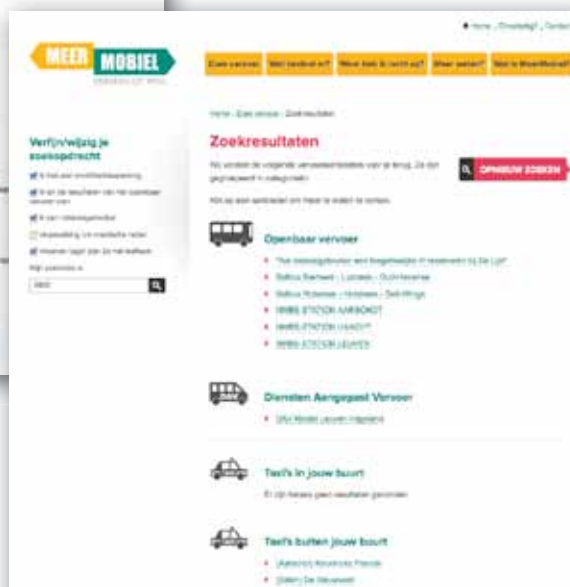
Home | Zoekhulp | Contact

MEER MOBIEL

Zoek vervoer | Wat betekent? | Waar kan ik terecht? | Meer weten? | Wat is MeerMobiel?

Verfijn/wijzig je zoekopdracht

Home › Zoek vervoer › Zoekresultaten

Zoekresultaten

OPNIEUW ZOEKEN

Openbaar vervoer

Diensten Aangepast Vervoer

Taxi's in jouw buurt

Er zijn helaas geen resultaten gevonden.

Taxi's buiten jouw buurt